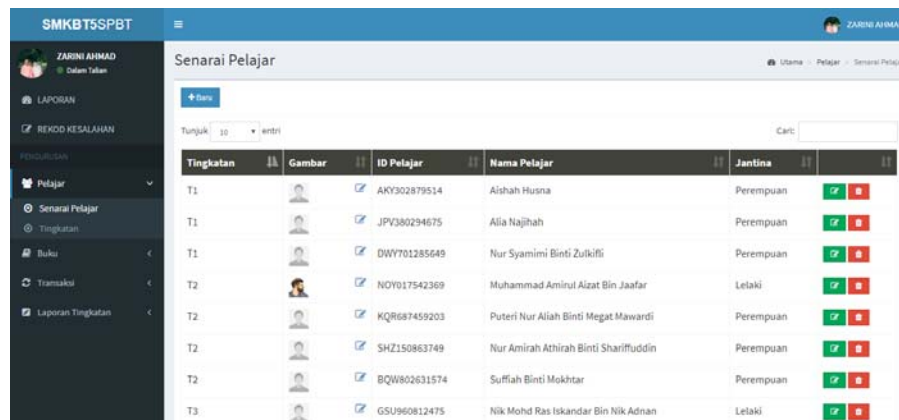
SMKBT5SPBT
ZARINI AHMAD
ZARINI AHMAD
Dalam Talian
LAPORAN
REKOD KESALAHAN
PENGURUSAN
Pelajar
Senarai Pelajar
Tingkatan
Buku
Transaksi
Laporan Tingkatan

Senarai Pelajar
Utama > Pelajar > Senarai Pelaj

+ Baru

Tunjuk 10 entri
Cari:

| Tingkatan | Gambar | | ID Pelajar | Nama Pelajar | Jantina | |
|---|---|---|---|---|---|---|
| T1 | | | AKY302879514 | Aishah Husna | Perempuan | |
| T1 | | | JPV380294675 | Alia Najihah | Perempuan | |
| T1 | | | DWY701285649 | Nur Syamimi Binti Zulkifli | Perempuan | |
| T2 | | | NOY017542369 | Muhammad Amirul Aizat Bin Jaafar | Lelaki | |
| T2 | | | KQR687459203 | Puteri Nur Aliah Binti Megat Mawardi | Perempuan | |
| T2 | | | SHZ150863749 | Nur Amirah Athirah Binti Shariffuddin | Perempuan | |
| T2 | | | BQW802631574 | Suffiah Binti Mokhtar | Perempuan | |
| T3 | | | GSU960812475 | Nik Mohd Ras Iskandar Bin Nik Adnan | Lelaki | |